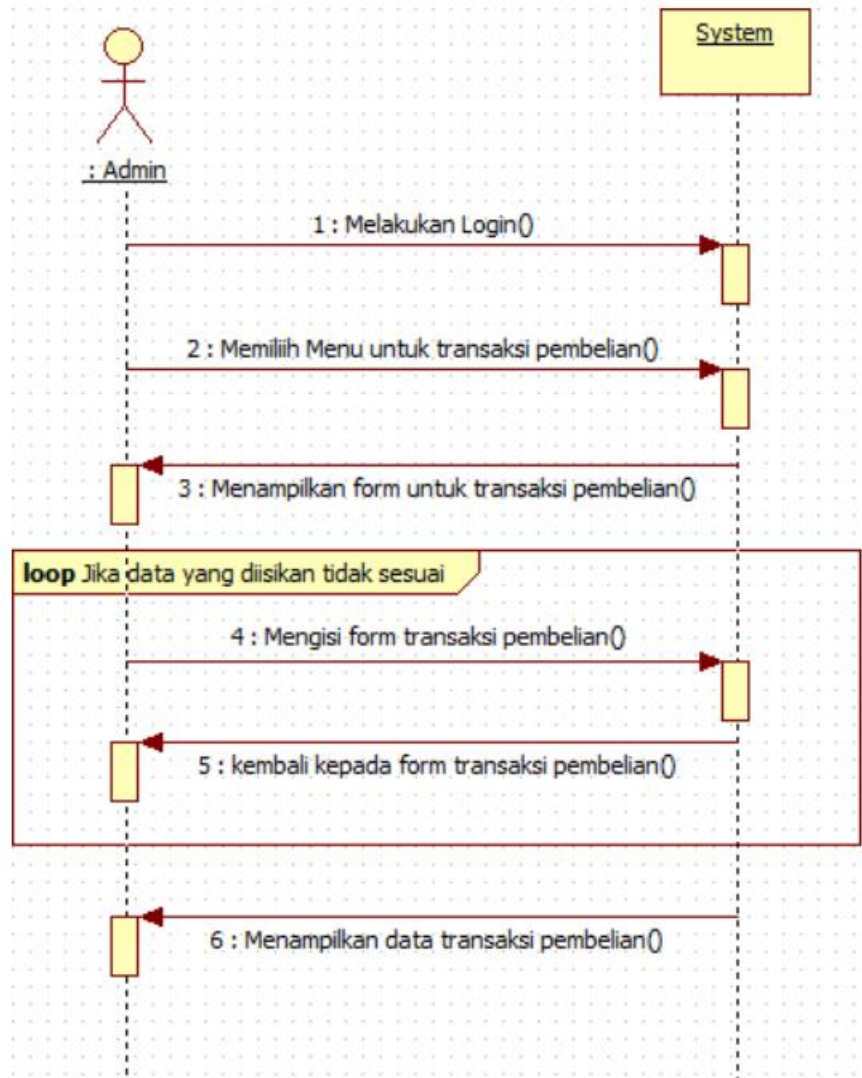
System

: Admin

1 : Melakukan Login()

2 : Memiliih Menu untuk transaksi pembelian()

3 : Menampilkan form untuk transaksi pembelian()

loop Jika data yang diisikan tidak sesuai

4 : Mengisi form transaksi pembelian()

5 : kembali kepada form transaksi pembelian()

6 : Menampilkan data transaksi pembelian()